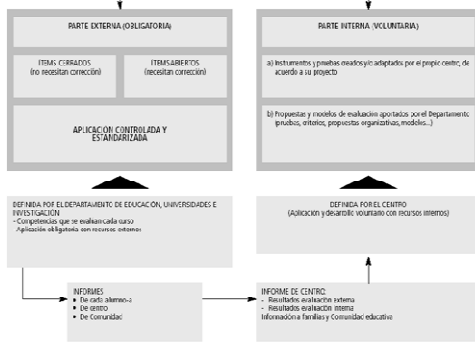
PARTE EXTERNA (OBLIGATORIA)

ITEMS CERRADOS
(no necesitan corrección)

ITEMS ABIERTOS
(necesitan corrección)

APLICACIÓN CONTROLADA Y ESTANDARIZADA

PARTE INTERNA (VOLUNTARIA)

a) Instrumentos y pruebas creados y/o adaptados por el propio centro, de acuerdo a su proyecto

b) Propuestas y modelos de evaluación aportados por el Departamento (pruebas, criterios, propuestas organizativas, modelos...)

DEFINIDA POR EL DEPARTAMENTO DE EDUCACIÓN, UNIVERSIDADES E INVESTIGACIÓN
- Competencias que se evalúan cada curso
- Aplicación obligatoria con recursos externos

DEFINIDA POR EL CENTRO
(Aplicación y desarrollo voluntario con recursos internos)

INFORMES
• De cada alumno-a
• De centro
• De Comunidad

INFORME DE CENTRO:
- Resultados evaluación externa
- Resultados evaluación interna
Información a familias y Comunidad educativa